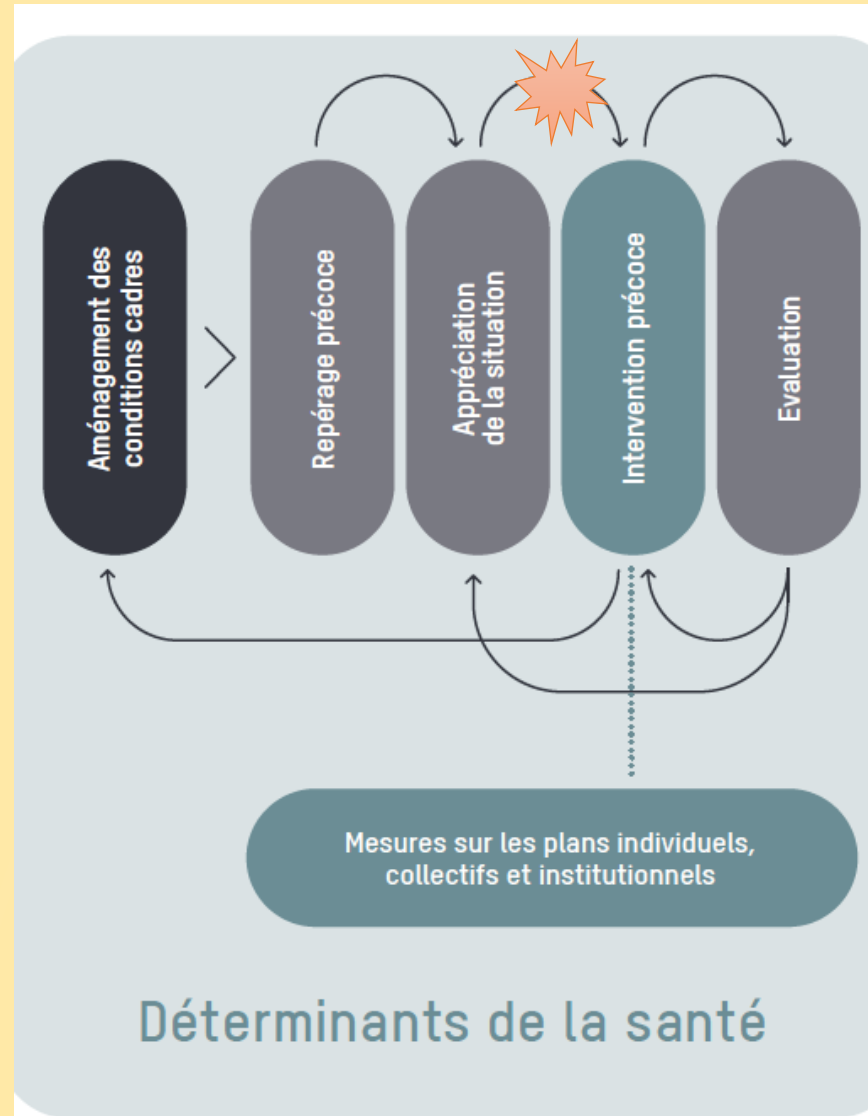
Aménagement des conditions cadres

Repérage précoce

Appréciation de la situation

Intervention précoce

Evaluation

Mesures sur les plans individuels, collectifs et institutionnels

Déterminants de la santé